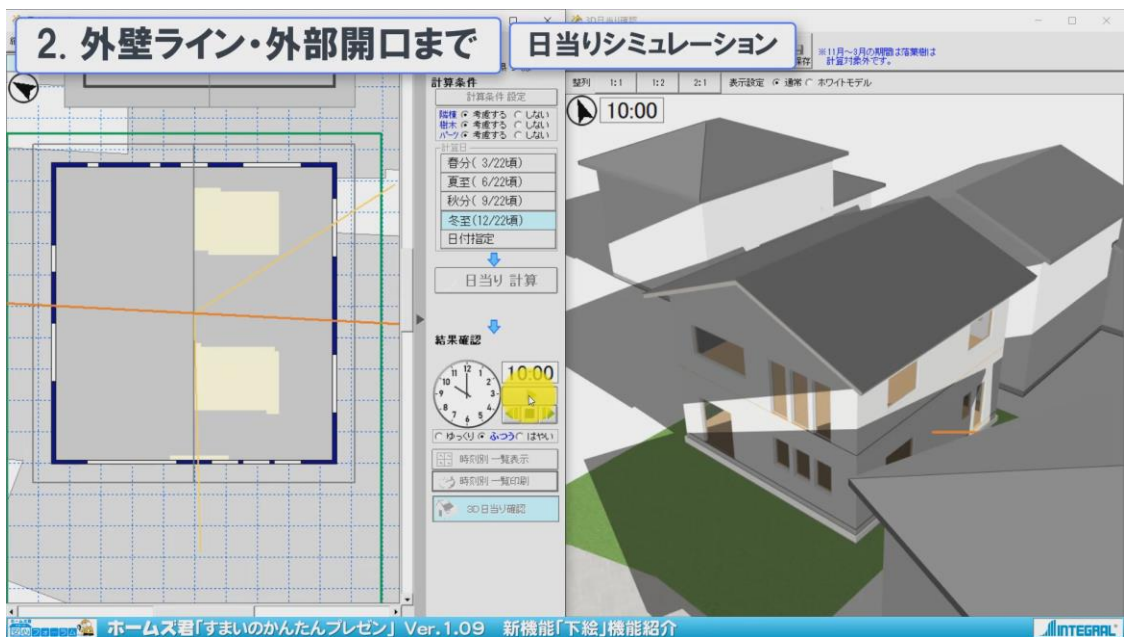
2. 外壁ライン・外部開口まで

日当りシミュレーション

3D日当り確認

※11月～3月の期間は落葉樹は計算対象外です。

整列 1:1 1:2 2:1 表示設定 ◉ 通常 ○ ホワイトモデル

10:00

計算条件

計算条件 設定

隣棟 ◉ 考慮する ○ しない
樹木 ◉ 考慮する ○ しない
パーツ ◉ 考慮する ○ しない

計算日

春分（ 3/22頃）
夏至（ 6/22頃）
秋分（ 9/22頃）
冬至（12/22頃）
日付指定

日当り 計算

結果確認

10:00

○ ゆっくり ◉ ふつう ○ はやい

時刻別 一覧表示

時刻別 一覧印刷

3D日当り確認

ホームズ君「すまいのかんたんプレゼン」 Ver.1.09 新機能「下絵」機能紹介

INTEGRAL